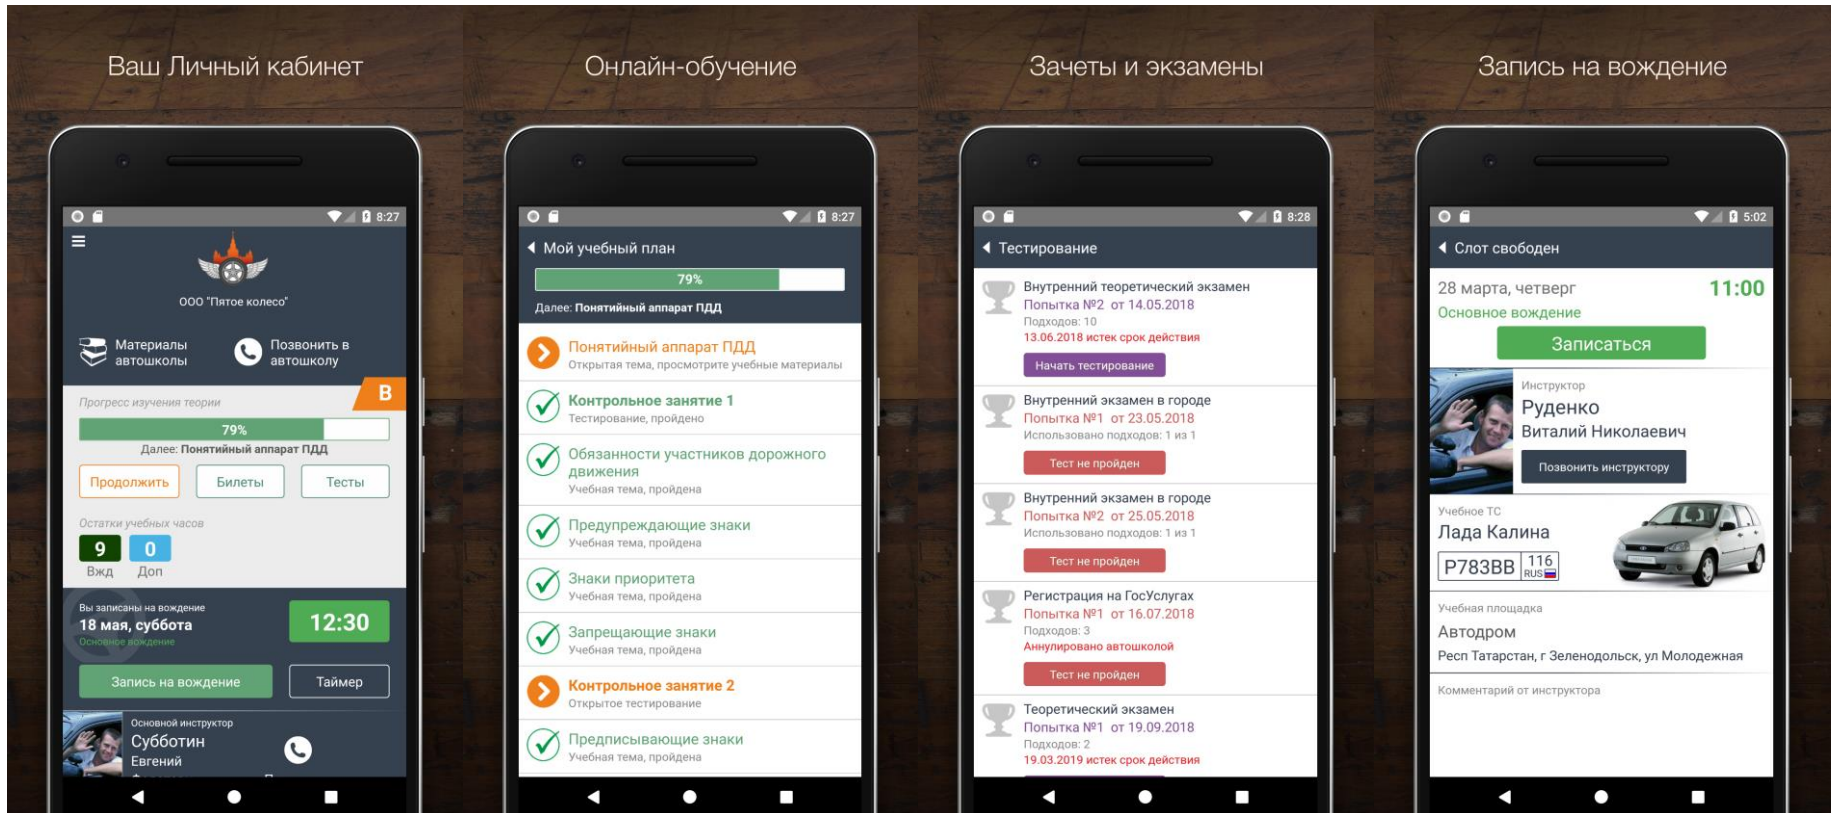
Ваш Личный кабинет

8:27

ООО "Пятое колесо"

Материалы автошколы

Позвонить в автошколу

B

Прогресс изучения теории

79%

Далее: Понятийный аппарат ПДД

Продолжить

Билеты

Тесты

Остатки учебных часов

9 Вжд

0 Доп

Вы записаны на вождение

18 мая, суббота

Основное вождение

12:30

Запись на вождение

Таймер

Основной инструктор

Субботин

Евгений

Онлайн-обучение

8:27

Мой учебный план

79%

Далее: Понятийный аппарат ПДД

Понятийный аппарат ПДД
Открытая тема, просмотрите учебные материалы

Контрольное занятие 1
Тестирование, пройдено

Обязанности участников дорожного движения
Учебная тема, пройдена

Предупреждающие знаки
Учебная тема, пройдена

Знаки приоритета
Учебная тема, пройдена

Запрещающие знаки
Учебная тема, пройдена

Контрольное занятие 2
Открытое тестирование

Предписывающие знаки
Учебная тема, пройдена

Зачеты и экзамены

8:28

Тестирование

Внутренний теоретический экзамен
Попытка №2 от 14.05.2018
Подходов: 10
13.06.2018 истек срок действия
Начать тестирование

Внутренний экзамен в городе
Попытка №1 от 23.05.2018
Использовано подходов: 1 из 1
Тест не пройден

Внутренний экзамен в городе
Попытка №2 от 25.05.2018
Использовано подходов: 1 из 1
Тест не пройден

Регистрация на ГосУслугах
Попытка №1 от 16.07.2018
Подходов: 3
Аннулировано автошколой
Тест не пройден

Теоретический экзамен
Попытка №1 от 19.09.2018
Подходов: 2
19.03.2019 истек срок действия

Запись на вождение

5:02

Слот свободен

28 марта, четверг
11:00
Основное вождение
Записаться

Инструктор
Руденко
Виталий Николаевич
Позвонить инструктору

Учебное ТС
Лада Калина
Р783ВВ 116 RUS

Учебная площадка
Автодром
Респ Татарстан, г Зеленодольск, ул Молодежная

Комментарий от инструктора